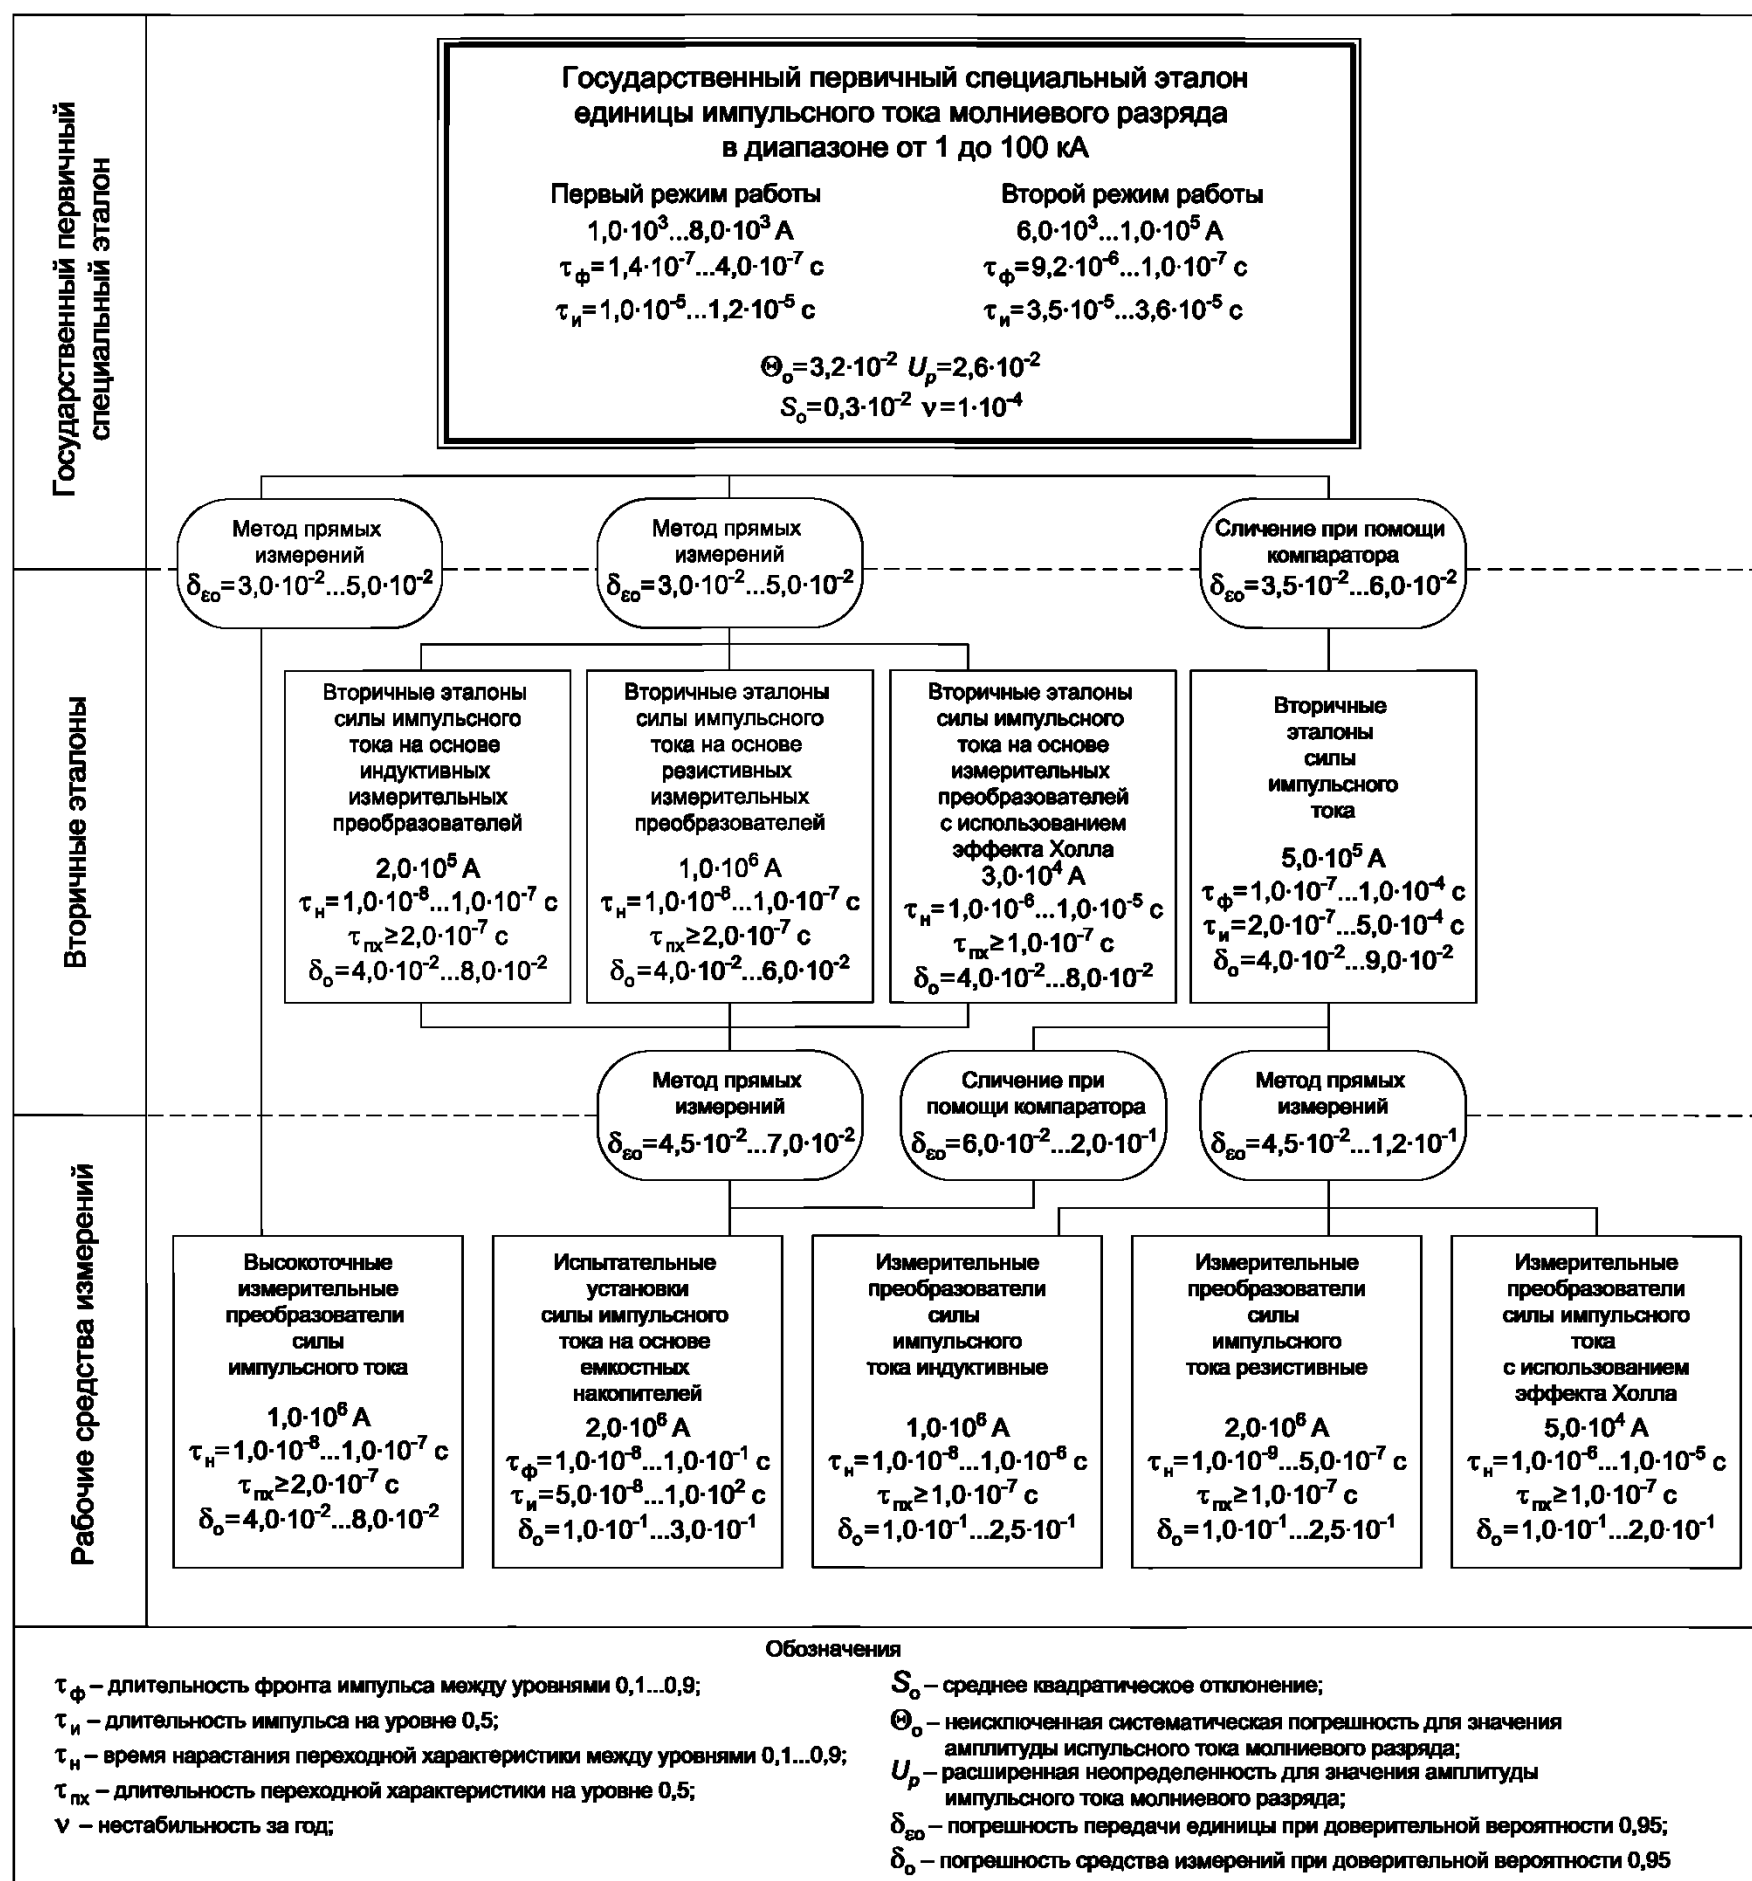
Государственный первичный специальный эталон

Государственный первичный специальный эталон единицы импульсного тока молниевого разряда в диапазоне от 1 до 100 кА

Первый режим работы
$1,0\cdot10^3...8,0\cdot10^3$ А
$\tau_ф=1,4\cdot10^{-7}...4,0\cdot10^{-7}$ с
$\tau_и=1,0\cdot10^{-5}...1,2\cdot10^{-5}$ с

Второй режим работы
$6,0\cdot10^3...1,0\cdot10^5$ А
$\tau_ф=9,2\cdot10^{-6}...1,0\cdot10^{-7}$ с
$\tau_и=3,5\cdot10^{-5}...3,6\cdot10^{-5}$ с

$\Theta_o=3,2\cdot10^{-2}$ $U_p=2,6\cdot10^{-2}$
$S_o=0,3\cdot10^{-2}$ $\nu=1\cdot10^{-4}$

Метод прямых измерений
$\delta_{\varepsilon o}=3,0\cdot10^{-2}...5,0\cdot10^{-2}$

Метод прямых измерений
$\delta_{\varepsilon o}=3,0\cdot10^{-2}...5,0\cdot10^{-2}$

Сличение при помощи компаратора
$\delta_{\varepsilon o}=3,5\cdot10^{-2}...6,0\cdot10^{-2}$

Вторичные эталоны

Вторичные эталоны силы импульсного тока на основе индуктивных измерительных преобразователей
$2,0\cdot10^5$ А
$\tau_н=1,0\cdot10^{-8}...1,0\cdot10^{-7}$ с
$\tau_{пх}\geq2,0\cdot10^{-7}$ с
$\delta_o=4,0\cdot10^{-2}...8,0\cdot10^{-2}$

Вторичные эталоны силы импульсного тока на основе резистивных измерительных преобразователей
$1,0\cdot10^6$ А
$\tau_н=1,0\cdot10^{-8}...1,0\cdot10^{-7}$ с
$\tau_{пх}\geq2,0\cdot10^{-7}$ с
$\delta_o=4,0\cdot10^{-2}...6,0\cdot10^{-2}$

Вторичные эталоны силы импульсного тока на основе измерительных преобразователей с использованием эффекта Холла
$3,0\cdot10^4$ А
$\tau_н=1,0\cdot10^{-6}...1,0\cdot10^{-5}$ с
$\tau_{пх}\geq1,0\cdot10^{-7}$ с
$\delta_o=4,0\cdot10^{-2}...8,0\cdot10^{-2}$

Вторичные эталоны силы импульсного тока
$5,0\cdot10^5$ А
$\tau_ф=1,0\cdot10^{-7}...1,0\cdot10^{-4}$ с
$\tau_и=2,0\cdot10^{-7}...5,0\cdot10^{-4}$ с
$\delta_o=4,0\cdot10^{-2}...9,0\cdot10^{-2}$

Метод прямых измерений
$\delta_{\varepsilon o}=4,5\cdot10^{-2}...7,0\cdot10^{-2}$

Сличение при помощи компаратора
$\delta_{\varepsilon o}=6,0\cdot10^{-2}...2,0\cdot10^{-1}$

Метод прямых измерений
$\delta_{\varepsilon o}=4,5\cdot10^{-2}...1,2\cdot10^{-1}$

Рабочие средства измерений

Высокоточные измерительные преобразователи силы импульсного тока
$1,0\cdot10^6$ А
$\tau_н=1,0\cdot10^{-8}...1,0\cdot10^{-7}$ с
$\tau_{пх}\geq2,0\cdot10^{-7}$ с
$\delta_o=4,0\cdot10^{-2}...8,0\cdot10^{-2}$

Испытательные установки силы импульсного тока на основе емкостных накопителей
$2,0\cdot10^6$ А
$\tau_ф=1,0\cdot10^{-8}...1,0\cdot10^{-1}$ с
$\tau_и=5,0\cdot10^{-8}...1,0\cdot10^2$ с
$\delta_o=1,0\cdot10^{-1}...3,0\cdot10^{-1}$

Измерительные преобразователи силы импульсного тока индуктивные
$1,0\cdot10^6$ А
$\tau_н=1,0\cdot10^{-8}...1,0\cdot10^{-6}$ с
$\tau_{пх}\geq1,0\cdot10^{-7}$ с
$\delta_o=1,0\cdot10^{-1}...2,5\cdot10^{-1}$

Измерительные преобразователи силы импульсного тока резистивные
$2,0\cdot10^6$ А
$\tau_н=1,0\cdot10^{-9}...5,0\cdot10^{-7}$ с
$\tau_{пх}\geq1,0\cdot10^{-7}$ с
$\delta_o=1,0\cdot10^{-1}...2,5\cdot10^{-1}$

Измерительные преобразователи силы импульсного тока с использованием эффекта Холла
$5,0\cdot10^4$ А
$\tau_н=1,0\cdot10^{-6}...1,0\cdot10^{-5}$ с
$\tau_{пх}\geq1,0\cdot10^{-7}$ с
$\delta_o=1,0\cdot10^{-1}...2,0\cdot10^{-1}$

Обозначения

$\tau_ф$ – длительность фронта импульса между уровнями 0,1...0,9;
$\tau_и$ – длительность импульса на уровне 0,5;
$\tau_н$ – время нарастания переходной характеристики между уровнями 0,1...0,9;
$\tau_{пх}$ – длительность переходной характеристики на уровне 0,5;
$\nu$ – нестабильность за год;

$S_o$ – среднее квадратическое отклонение;
$\Theta_o$ – неисключенная систематическая погрешность для значения амплитуды испульсного тока молниевого разряда;
$U_p$ – расширенная неопределенность для значения амплитуды импульсного тока молниевого разряда;
$\delta_{\varepsilon o}$ – погрешность передачи единицы при доверительной вероятности 0,95;
$\delta_o$ – погрешность средства измерений при доверительной вероятности 0,95